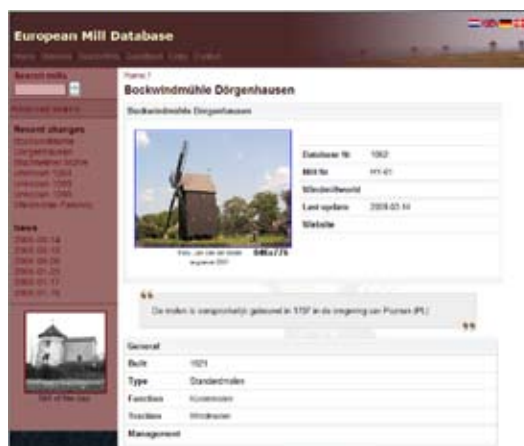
European Mill Database

Home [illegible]

Search mills

Recent changes

News
2009-03-14
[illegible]

Home / 
Bockwindmühle Dörgenhausen

Bockwindmühle Dörgenhausen

| Database Nr | 1062 |
|---|---|
| Mill Nr | HY-61 |
| Wiedenhoftwand | |
| Last update | 2009-03-14 |
| Website | |

640x776

De molen is oorspronkelijk gebouwd in 1797 in de omgeving van Poznan (PL)

General

| Built | 1921 |
|---|---|
| Type | Standerdmolen |
| Function | Korenmolen |
| Traction | Windkracht |

Management

Mill of the day